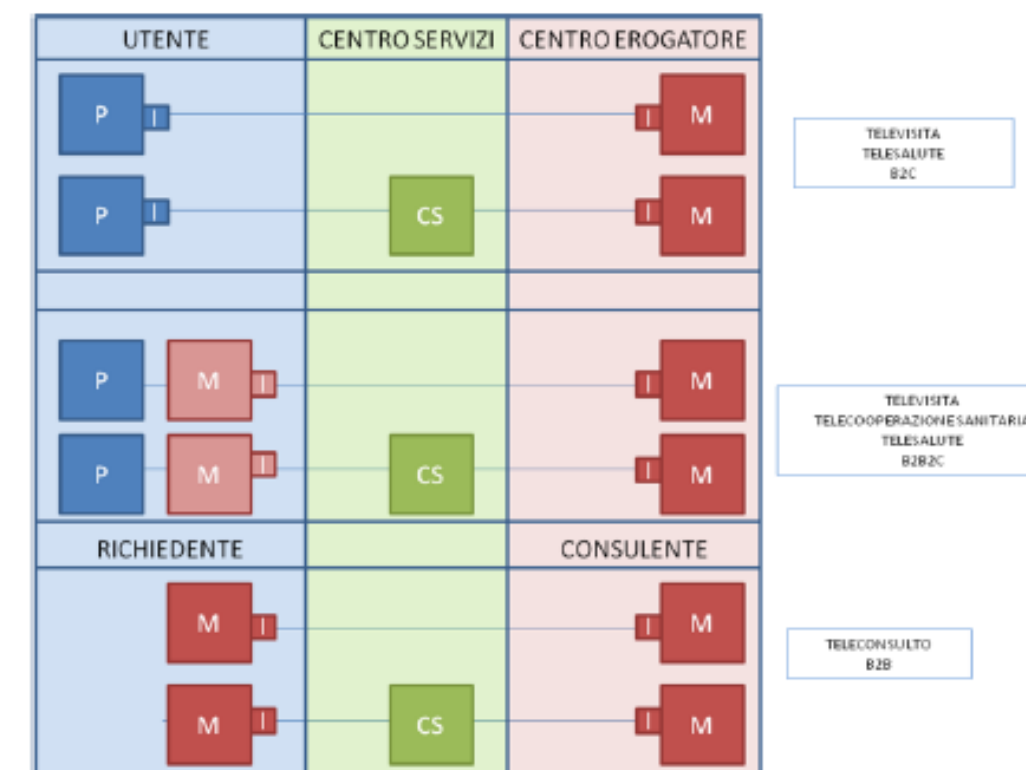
UTENTE | CENTRO SERVIZI | CENTRO EROGATORE

P I — I M

P I — CS — I M

TELEVISITA
TELESALUTE
B2C

P M I — I M

P M I — CS — I M

TELEVISITA
TELECOOPERAZIONE SANITARIA
TELESALUTE
B2B2C

RICHIEDENTE | | CONSULENTE

M I — I M

M I — CS — I M

TELECONSULTO
B2B